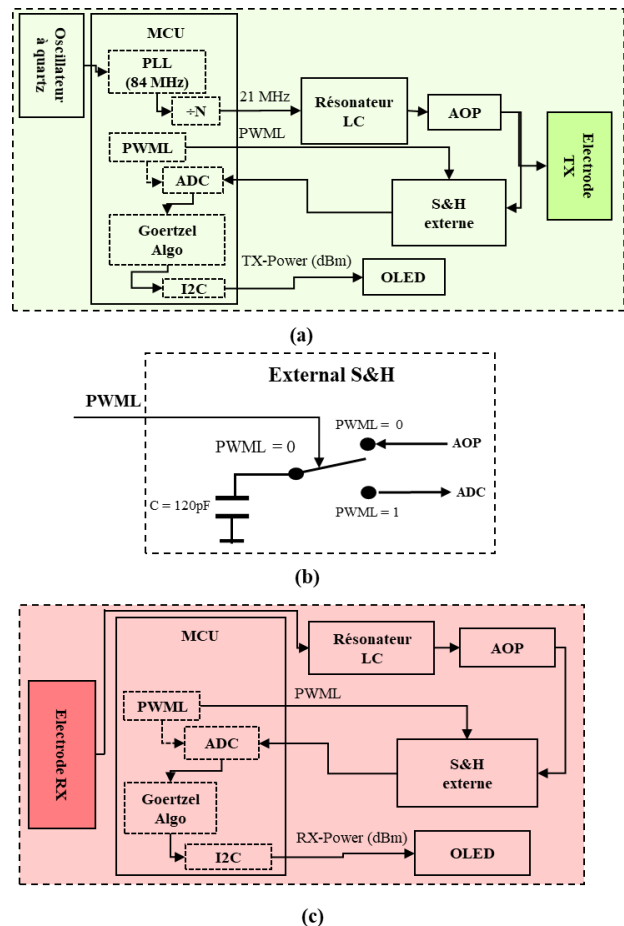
Oscillateur à quartz

MCU

PLL (84 MHz)

÷N

21 MHz

Résonateur LC

AOP

PWML

PWML

Electrode TX

ADC

S&H externe

Goertzel Algo

TX-Power (dBm)

I2C

OLED

(a)

External S&H

PWML

PWML = 0

PWML = 0

AOP

C = 120pF

ADC

PWML = 1

(b)

MCU

Résonateur LC

AOP

Electrode RX

PWML

PWML

ADC

S&H externe

Goertzel Algo

RX-Power (dBm)

I2C

OLED

(c)